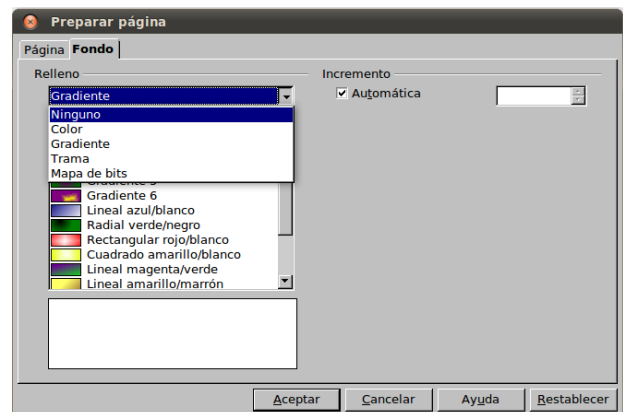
Preparar página

Página Fondo

Relleno

Gradiente

Ninguno
Color
Gradiente
Trama
Mapa de bits

Gradiente 5
Gradiente 6
Lineal azul/blanco
Radial verde/negro
Rectangular rojo/blanco
Cuadrado amarillo/blanco
Lineal magenta/verde
Lineal amarillo/marrón

Incremento

Automática

Aceptar Cancelar Ayuda Restablecer